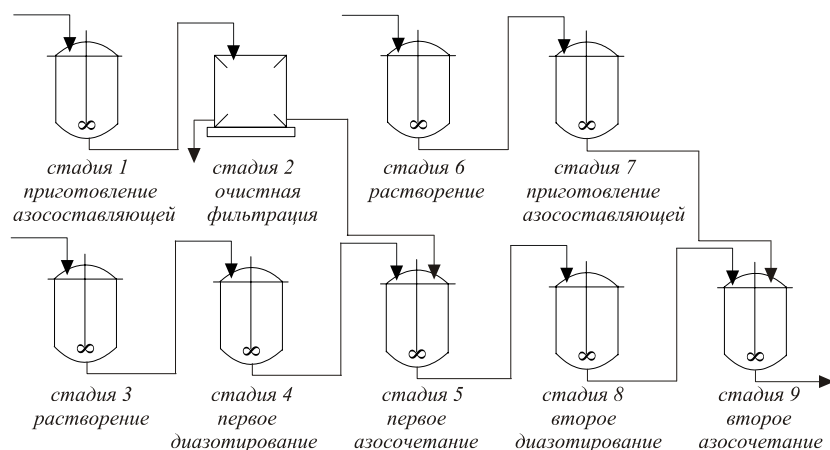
стадия 1
приготовление
азосоставляющей

стадия 2
очистная
фильтрация

стадия 6
растворение

стадия 7
приготовление
азосоставляющей

стадия 3
растворение

стадия 4
первое
диазотирование

стадия 5
первое
азосочетание

стадия 8
второе
диазотирование

стадия 9
второе
азосочетание